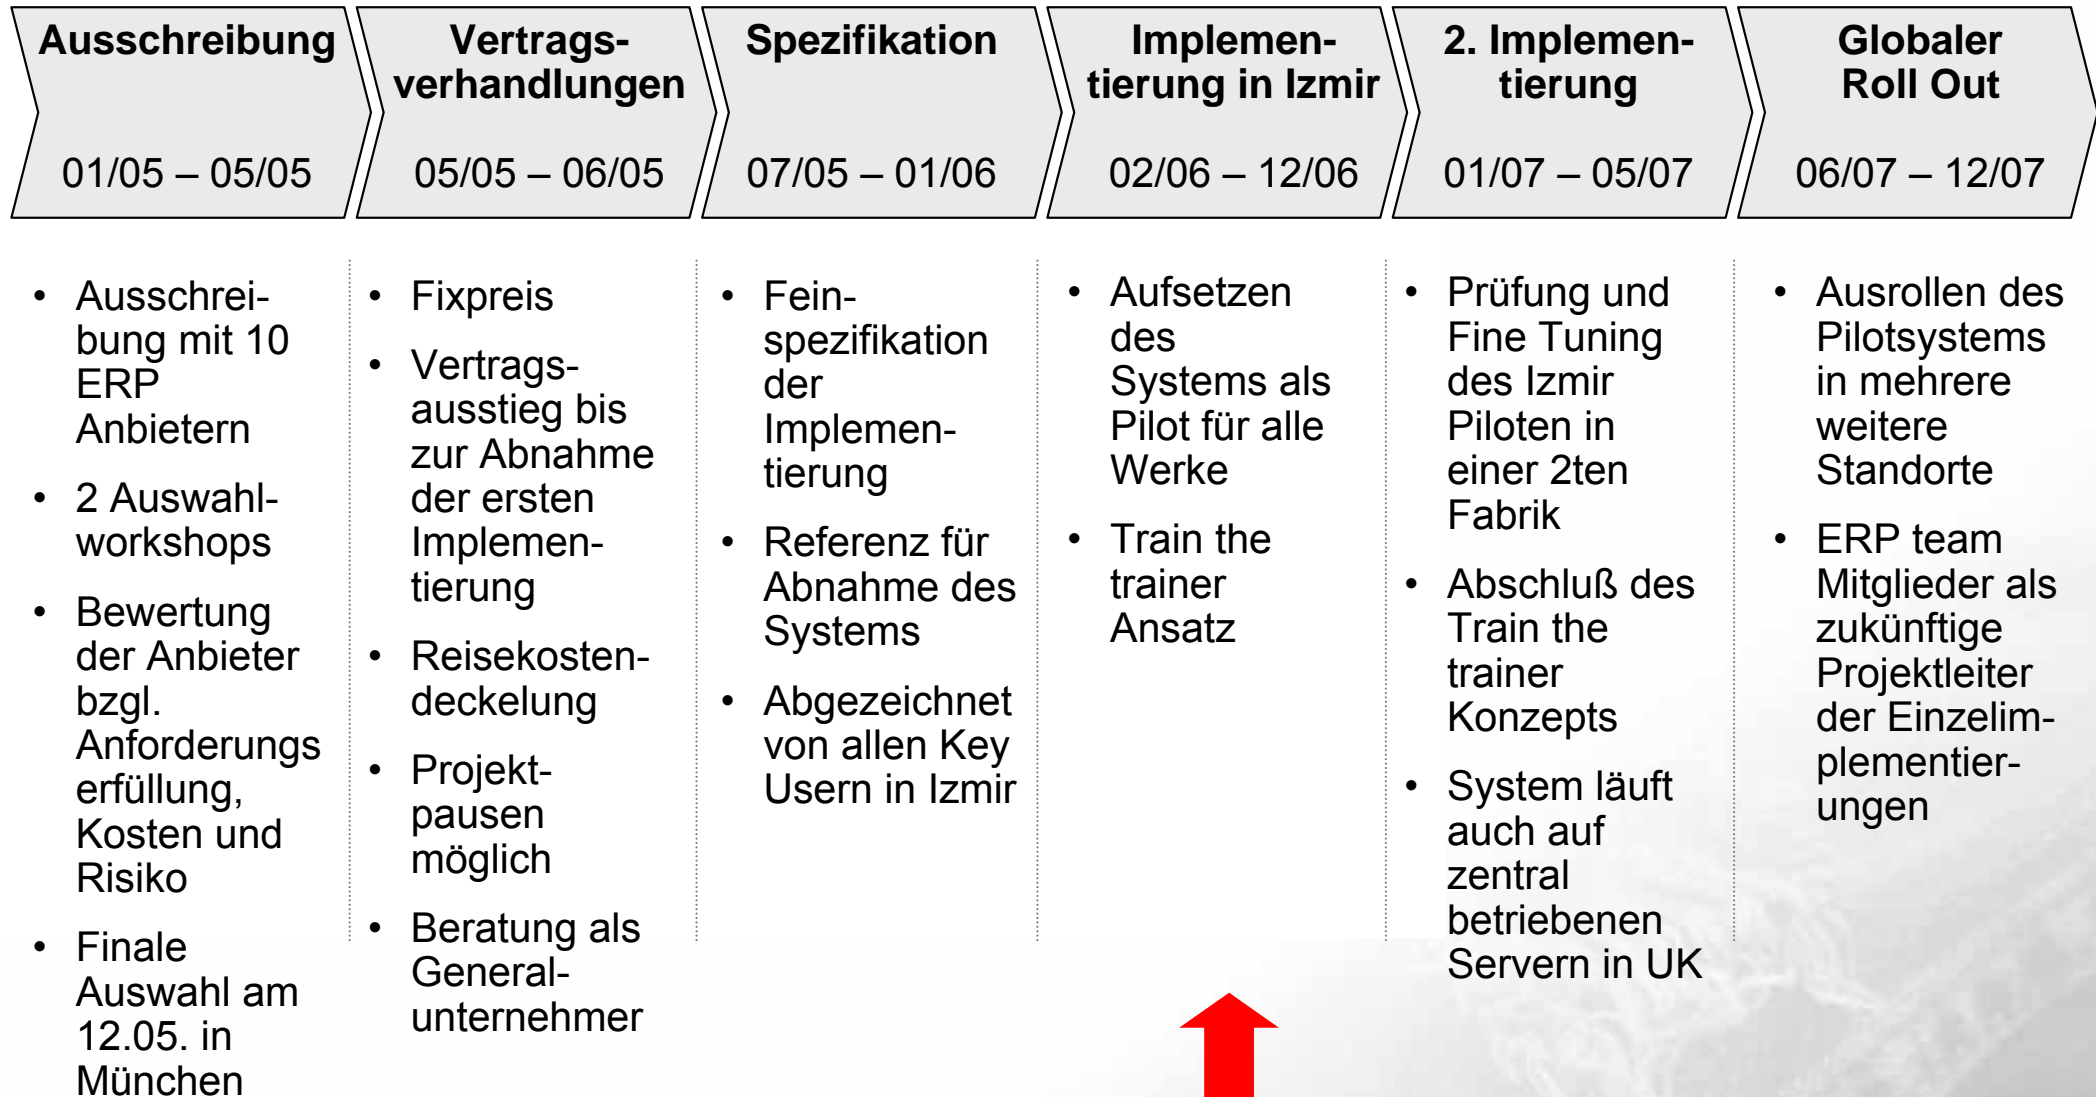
**Ausschreibung**
01/05 – 05/05

**Vertragsverhandlungen**
05/05 – 06/05

**Spezifikation**
07/05 – 01/06

**Implementierung in Izmir**
02/06 – 12/06

**2. Implementierung**
01/07 – 05/07

**Globaler Roll Out**
06/07 – 12/07

- Ausschreibung mit 10 ERP Anbietern
- 2 Auswahlworkshops
- Bewertung der Anbieter bzgl. Anforderungs erfüllung, Kosten und Risiko
- Finale Auswahl am 12.05. in München

- Fixpreis
- Vertragsausstieg bis zur Abnahme der ersten Implementierung
- Reisekostendeckelung
- Projektpausen möglich
- Beratung als Generalunternehmer

- Feinspezifikation der Implementierung
- Referenz für Abnahme des Systems
- Abgezeichnet von allen Key Usern in Izmir

- Aufsetzen des Systems als Pilot für alle Werke
- Train the trainer Ansatz

- Prüfung und Fine Tuning des Izmir Piloten in einer 2ten Fabrik
- Abschluß des Train the trainer Konzepts
- System läuft auch auf zentral betriebenen Servern in UK

- Ausrollen des Pilotsystems in mehrere weitere Standorte
- ERP team Mitglieder als zukünftige Projektleiter der Einzelimplementierungen